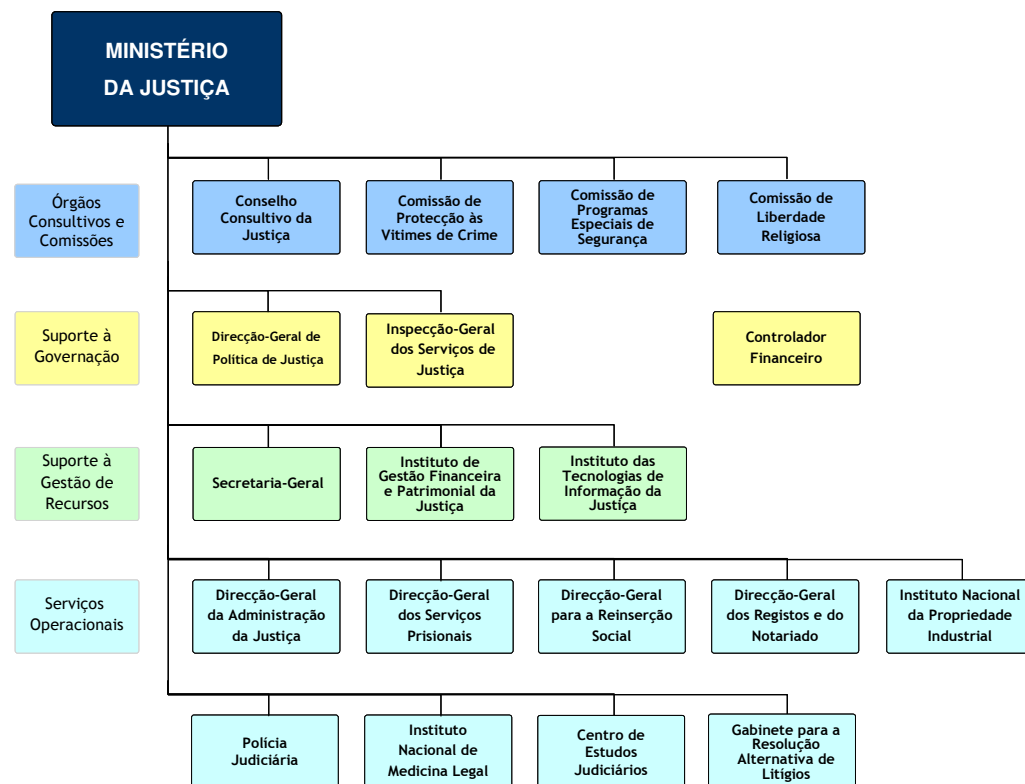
MINISTÉRIO DA JUSTIÇA

Órgãos Consultivos e Comissões

Conselho Consultivo da Justiça

Comissão de Protecção às Vitimes de Crime

Comissão de Programas Especiais de Segurança

Comissão de Liberdade Religiosa

Suporte à Governação

Direcção-Geral de Política de Justiça

Inspecção-Geral dos Serviços de Justiça

Controlador Financeiro

Suporte à Gestão de Recursos

Secretaria-Geral

Instituto de Gestão Financeira e Patrimonial da Justiça

Instituto das Tecnologias de Informação da Justiça

Serviços Operacionais

Direcção-Geral da Administração da Justiça

Direcção-Geral dos Serviços Prisionais

Direcção-Geral para a Reinserção Social

Direcção-Geral dos Registos e do Notariado

Instituto Nacional da Propriedade Industrial

Polícia Judiciária

Instituto Nacional de Medicina Legal

Centro de Estudos Judiciários

Gabinete para a Resolução Alternativa de Litígios